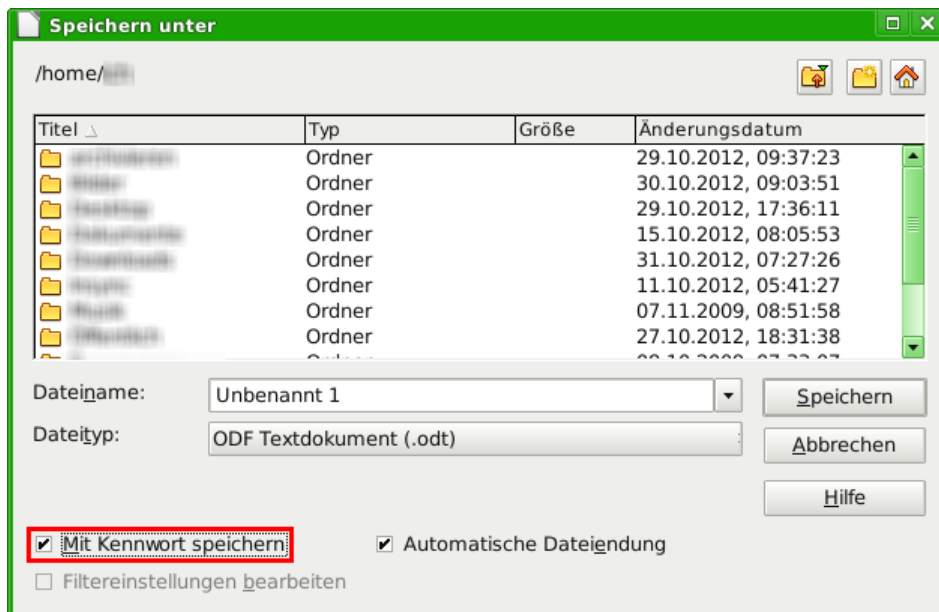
Speichern unter

/home/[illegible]

| Titel | Typ | Größe | Änderungsdatum |
|---|---|---|---|
| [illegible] | Ordner | | 29.10.2012, 09:37:23 |
| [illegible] | Ordner | | 30.10.2012, 09:03:51 |
| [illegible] | Ordner | | 29.10.2012, 17:36:11 |
| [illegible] | Ordner | | 15.10.2012, 08:05:53 |
| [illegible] | Ordner | | 31.10.2012, 07:27:26 |
| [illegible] | Ordner | | 11.10.2012, 05:41:27 |
| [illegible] | Ordner | | 07.11.2009, 08:51:58 |
| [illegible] | Ordner | | 27.10.2012, 18:31:38 |
| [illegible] | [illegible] | | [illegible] |

Dateiname: Unbenannt 1

Dateityp: ODF Textdokument (.odt)

Speichern

Abbrechen

Hilfe

Mit Kennwort speichern

Automatische Dateiendung

Filtereinstellungen bearbeiten